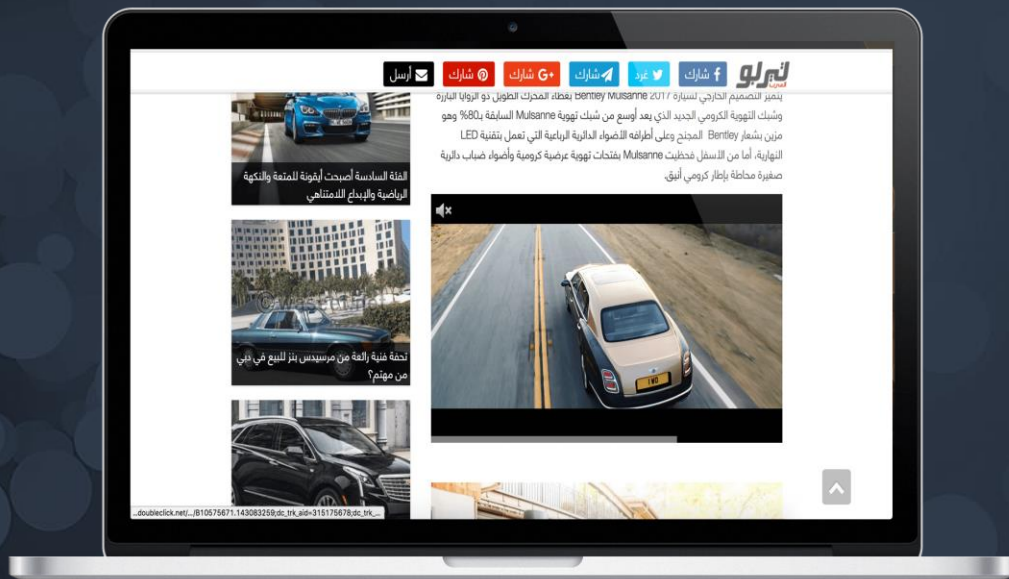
ليالينا شارك غرد شارك شارك شارك أرسل

يتميز التصميم الخارجي لسيارة Bentley Mulsanne 2017 بغطاء المحرك الطويل ذو الزوايا البارزة وشبك التهوية الكرومي الجديد الذي يعد أوسع من شبك تهوية Mulsanne السابقة بـ80% وهو مزين بشعار Bentley المجنح وعلى أطرافه الأضواء الدائرية الرباعية التي تعمل بتقنية LED النهارية، أما من الأسفل فخطيت Mulsanne بفتحات تهوية عرضية كرومية وأضواء ضباب دائرية صغيرة محاطة بإطار كرومي أنيق.

الفئة السادسة أصبحت أيقونة للمتعة والنكهة الرياضية والإبداع اللامتناهي

تحفة فنية رائعة من مرسيدس بنز للبيع في دبي من مهتم؟

...doubleclick.net/.../B10575671.143083259;dc_trk_aid=315175678;dc_trk_...